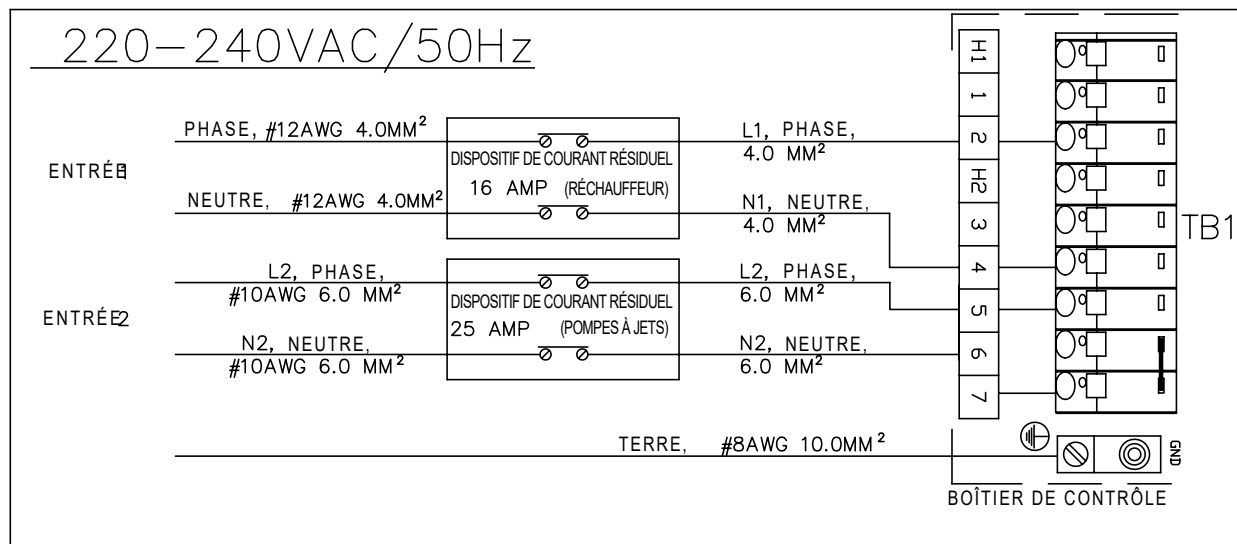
220–240VAC/50Hz

PHASE, #12AWG 4.0MM$^2$

ENTRÉE1

NEUTRE, #12AWG 4.0MM$^2$

DISPOSITIF DE COURANT RÉSIDUEL
16 AMP (RÉCHAUFFEUR)

L1, PHASE, 4.0 MM$^2$

N1, NEUTRE, 4.0 MM$^2$

L2, PHASE, #10AWG 6.0 MM$^2$

ENTRÉE2

N2, NEUTRE, #10AWG 6.0 MM$^2$

DISPOSITIF DE COURANT RÉSIDUEL
25 AMP (POMPES À JETS)

L2, PHASE, 6.0 MM$^2$

N2, NEUTRE, 6.0 MM$^2$

H1
1
2
H2
3
4
5
6
7

TB1

TERRE, #8AWG 10.0MM$^2$

GND

BOÎTIER DE CONTRÔLE